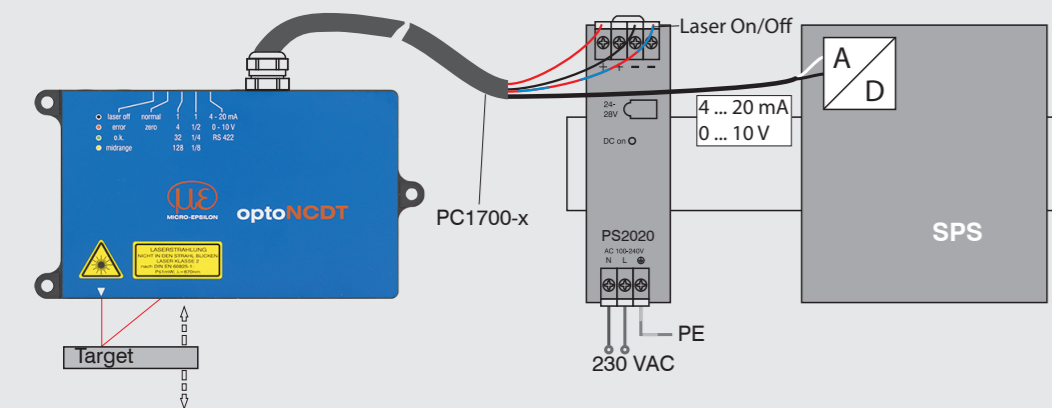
laser off normal 1 1 4 - 20 mA
error zero 4 1/2 0 - 10 V
o.k. 32 1/4 RS 422
midrange 128 1/8

MICRO-EPSILON

optoNCDT

LASERSTRAHLUNG
NICHT IN DEN STRAHL BLICKEN
LASER KLASSE 2
nach DIN EN 60825-1
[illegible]

Target

PC1700-x

Laser On/Off

+ + − −

24-28V

DC on

PS2020
AC 100-240V
N L ⊕

PE

230 VAC

4 ... 20 mA
0 ... 10 V

A
D

SPS